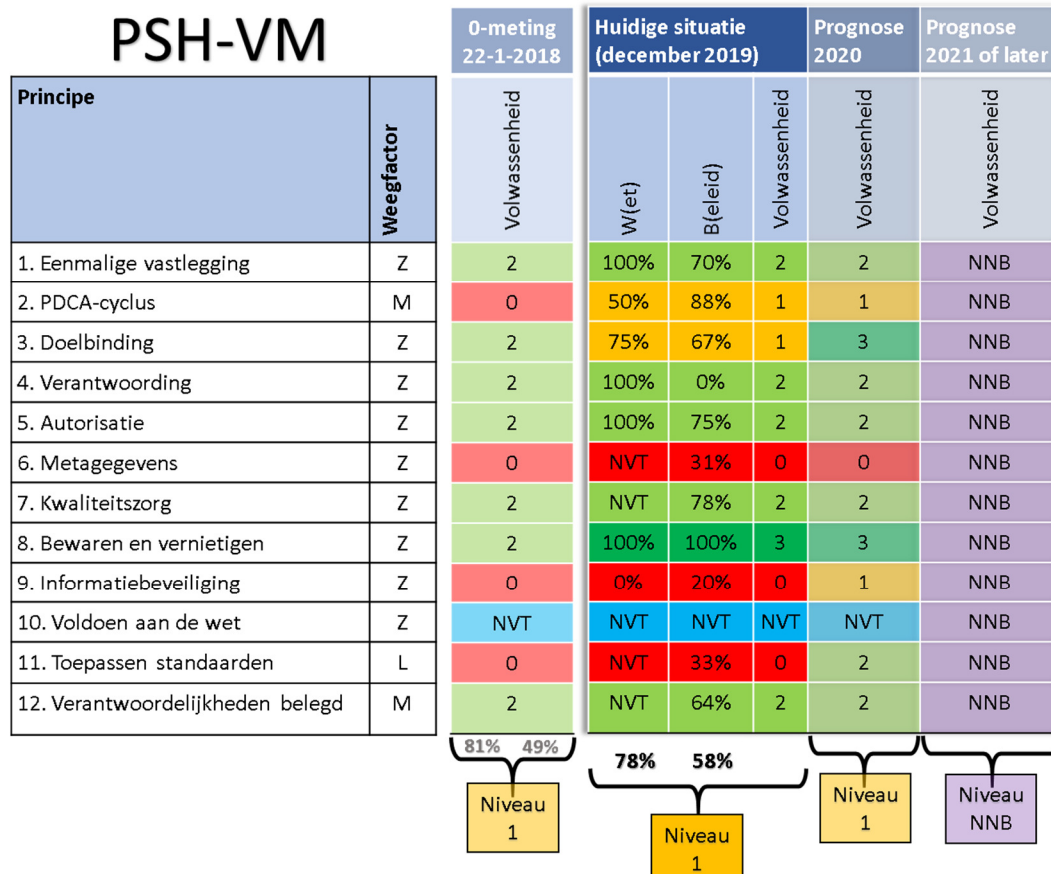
PSH-VM

| Principe | Weegfactor | 0-meting 22-1-2018 Volwassenheid | Huidige situatie (december 2019) W(et) | B(eleid) | Volwassenheid | Prognose 2020 Volwassenheid | Prognose 2021 of later Volwassenheid |
|---|---|---|---|---|---|---|---|
| 1. Eenmalige vastlegging | Z | 2 | 100% | 70% | 2 | 2 | NNB |
| 2. PDCA-cyclus | M | 0 | 50% | 88% | 1 | 1 | NNB |
| 3. Doelbinding | Z | 2 | 75% | 67% | 1 | 3 | NNB |
| 4. Verantwoording | Z | 2 | 100% | 0% | 2 | 2 | NNB |
| 5. Autorisatie | Z | 2 | 100% | 75% | 2 | 2 | NNB |
| 6. Metagegevens | Z | 0 | NVT | 31% | 0 | 0 | NNB |
| 7. Kwaliteitszorg | Z | 2 | NVT | 78% | 2 | 2 | NNB |
| 8. Bewaren en vernietigen | Z | 2 | 100% | 100% | 3 | 3 | NNB |
| 9. Informatiebeveiliging | Z | 0 | 0% | 20% | 0 | 1 | NNB |
| 10. Voldoen aan de wet | Z | NVT | NVT | NVT | NVT | NVT | NNB |
| 11. Toepassen standaarden | L | 0 | NVT | 33% | 0 | 2 | NNB |
| 12. Verantwoordelijkheden belegd | M | 2 | NVT | 64% | 2 | 2 | NNB |

81% 49%

Niveau 1

78% 58%

Niveau 1

Niveau 1

Niveau NNB